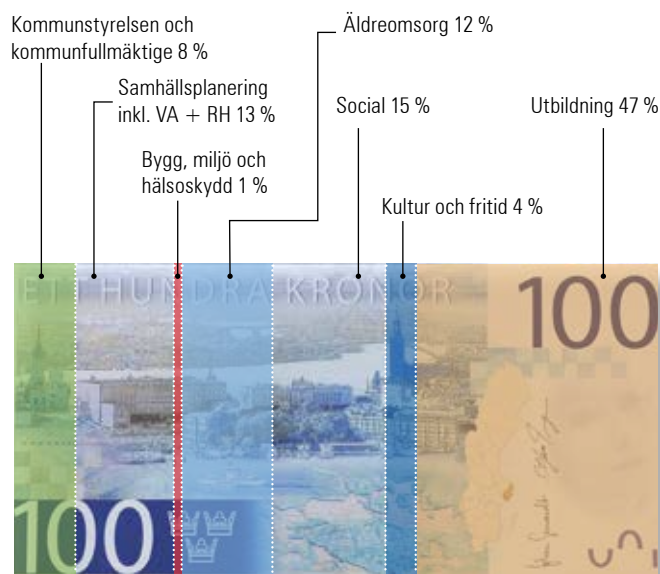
Kommunstyrelsen och kommunfullmäktige 8 %

Samhällsplanering inkl. VA + RH 13 %

Bygg, miljö och hälsoskydd 1 %

Äldreomsorg 12 %

Social 15 %

Kultur och fritid 4 %

Utbildning 47 %

ETT HUNDRA KRONOR

100

100